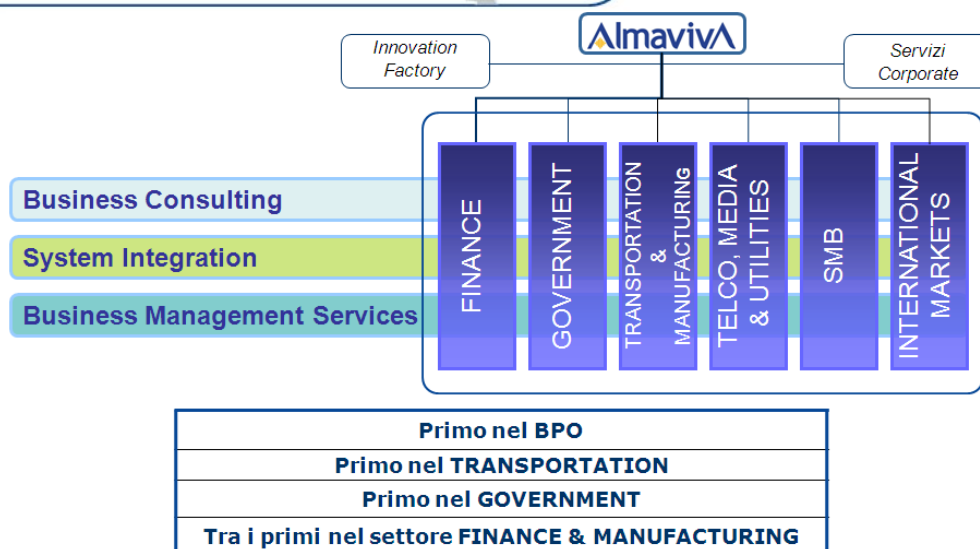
AlmavivA

Innovation Factory

Servizi Corporate

Business Consulting

System Integration

Business Management Services

FINANCE

GOVERNMENT

TRANSPORTATION & MANUFACTURING

TELCO, MEDIA & UTILITIES

SMB

INTERNATIONAL MARKETS

| Primo nel BPO |
|---|
| Primo nel TRANSPORTATION |
| Primo nel GOVERNMENT |
| Tra i primi nel settore FINANCE & MANUFACTURING |